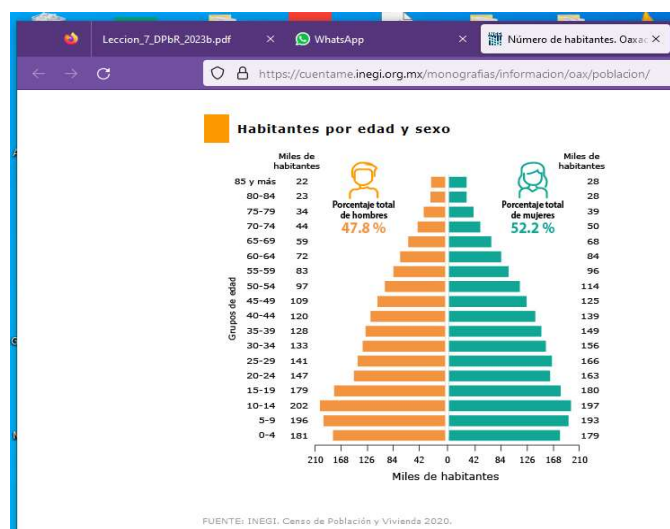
Leccion_7_DPbR_2023b.pdf ×
WhatsApp ×
Número de habitantes. Oaxa ×

https://cuentame.inegi.org.mx/monografias/informacion/oax/poblacion/

Habitantes por edad y sexo

Miles de habitantes

Miles de habitantes

Porcentaje total de hombres
47.8 %

Porcentaje total de mujeres
52.2 %

Grupos de edad

| Grupos de edad | Hombres (miles) | Mujeres (miles) |
|---|---|---|
| 85 y más | 22 | 28 |
| 80-84 | 23 | 28 |
| 75-79 | 34 | 39 |
| 70-74 | 44 | 50 |
| 65-69 | 59 | 68 |
| 60-64 | 72 | 84 |
| 55-59 | 83 | 96 |
| 50-54 | 97 | 114 |
| 45-49 | 109 | 125 |
| 40-44 | 120 | 139 |
| 35-39 | 128 | 149 |
| 30-34 | 133 | 156 |
| 25-29 | 141 | 166 |
| 20-24 | 147 | 163 |
| 15-19 | 179 | 180 |
| 10-14 | 202 | 197 |
| 5-9 | 196 | 193 |
| 0-4 | 181 | 179 |

210 168 126 84 42 0 42 84 126 168 210
Miles de habitantes

FUENTE: INEGI. Censo de Población y Vivienda 2020.